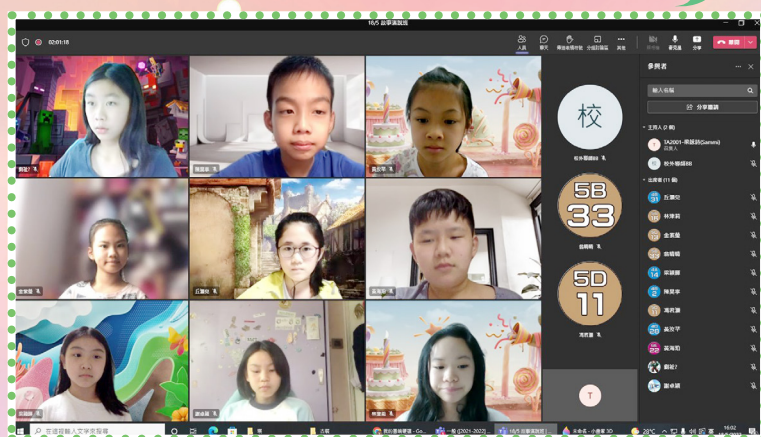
16/5 故事演說班

02:01:18

人員
聊天
舉手
分組討論室
其他
離開

參與者

輸入名稱

分享邀請

主持人 (2 個)

TA2001-果級訓(Gammi)
召集人

校外導師BB

出席者 (11 個)

丘濼兒
林寶莉
金素薇
張晴晴
梁穎珊
陳晃幸
馮貞源
黃政平
黃海阳
鄭妮?
謝卓晴

校

5B
33

5D
11

T

在這裡輸入文字來搜尋

28°C

16:02